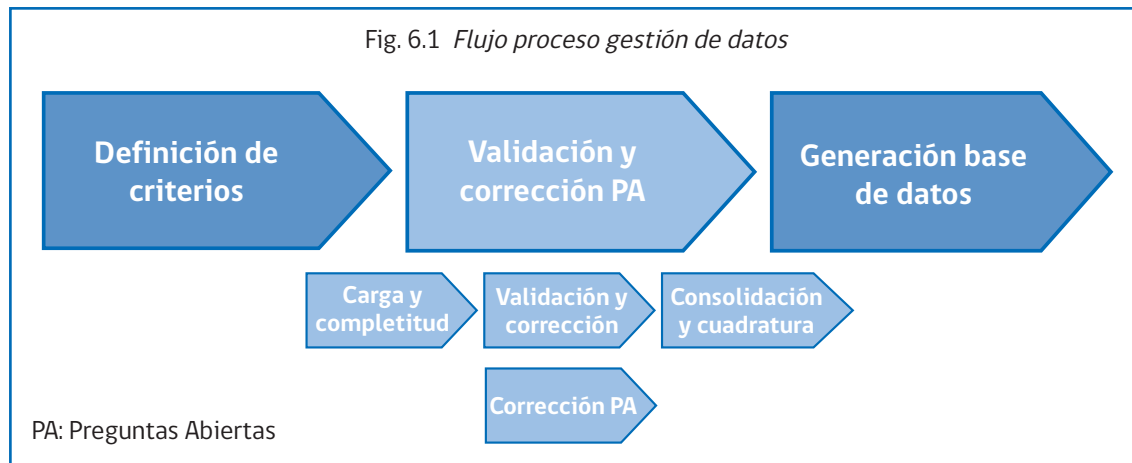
Fig. 6.1 *Flujo proceso gestión de datos*

Definición de criterios

Validación y corrección PA

Generación base de datos

Carga y completitud

Validación y corrección

Consolidación y cuadratura

Corrección PA

PA: Preguntas Abiertas